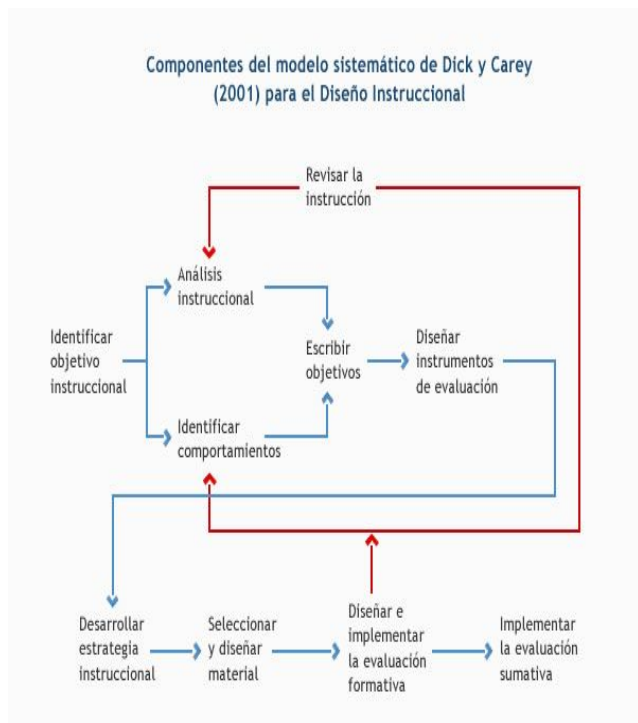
Componentes del modelo sistemático de Dick y Carey (2001) para el Diseño Instruccional

Revisar la instrucción

Análisis instruccional

Identificar objetivo instruccional

Escribir objetivos

Diseñar instrumentos de evaluación

Identificar comportamientos

Desarrollar estrategia instruccional

Seleccionar y diseñar material

Diseñar e implementar la evaluación formativa

Implementar la evaluación sumativa